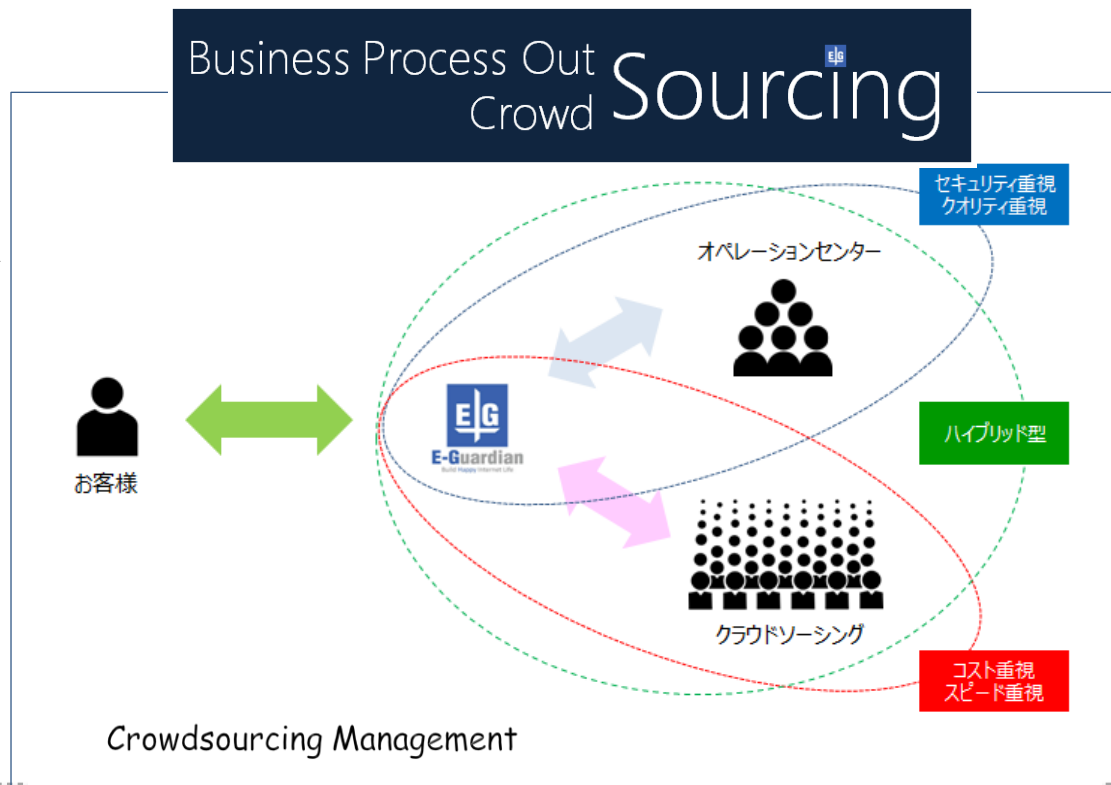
Business Process Out Crowd Sourcing

E|G

セキュリティ重視
クオリティ重視

オペレーションセンター

お客様

E|G
E-Guardian
Build Happy Internet Life

ハイブリッド型

クラウドソーシング

コスト重視
スピード重視

Crowdsourcing Management